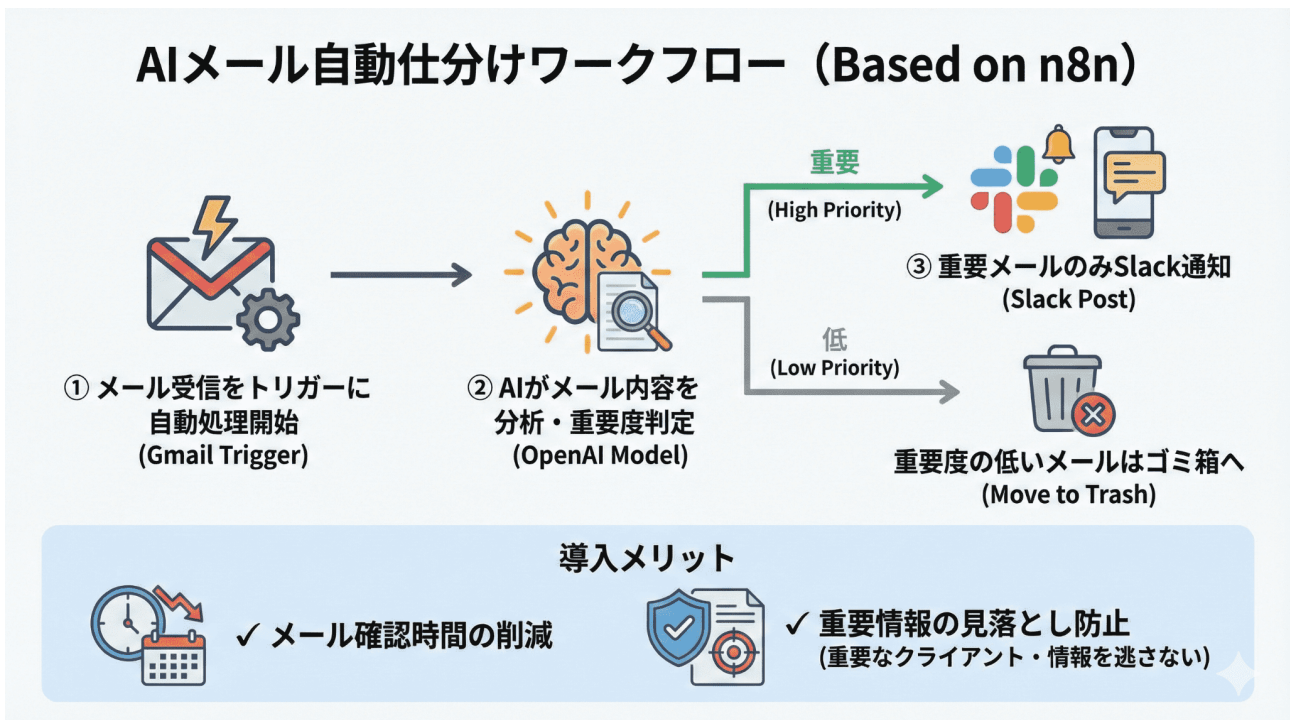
AIメール自動仕分けワークフロー（Based on n8n）

① メール受信をトリガーに自動処理開始
(Gmail Trigger)

② AIがメール内容を分析・重要度判定
(OpenAI Model)

重要
(High Priority)

③ 重要メールのみSlack通知
(Slack Post)

低
(Low Priority)

重要度の低いメールはゴミ箱へ
(Move to Trash)

導入メリット

✓ メール確認時間の削減

✓ 重要情報の見落とし防止
(重要なクライアント・情報を逃さない)